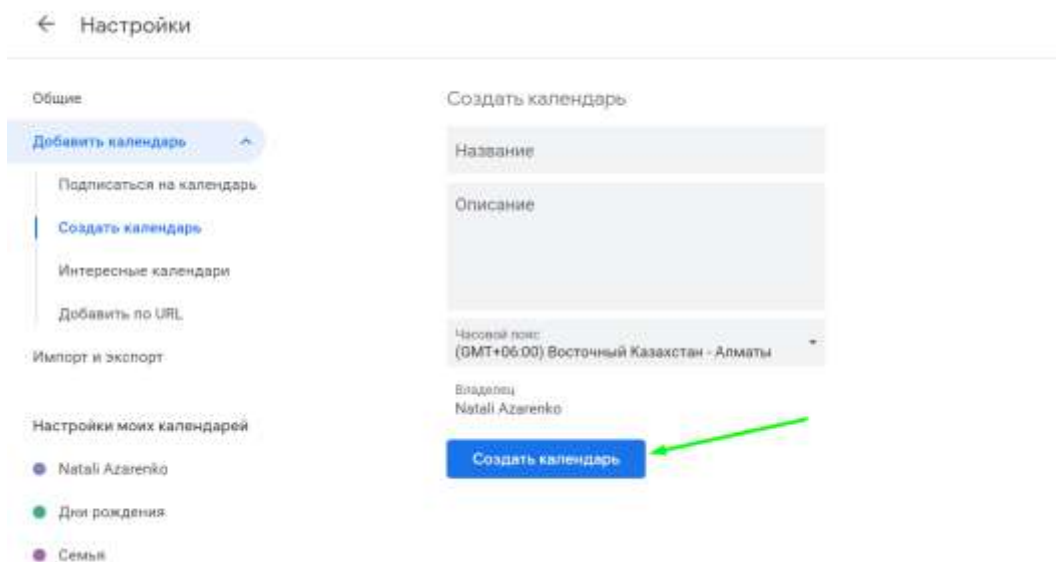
← Настройки

Общие

Добавить календарь

Подписаться на календарь

Создать календарь

Интересные календари

Добавить по URL

Импорт и экспорт

Настройки моих календарей

Natali Azarenko

Дни рождения

Семья

Создать календарь

Название

Описание

Часовой пояс
(GMT+06:00) Восточный Казахстан - Алматы

Владелец
Natali Azarenko

Создать календарь